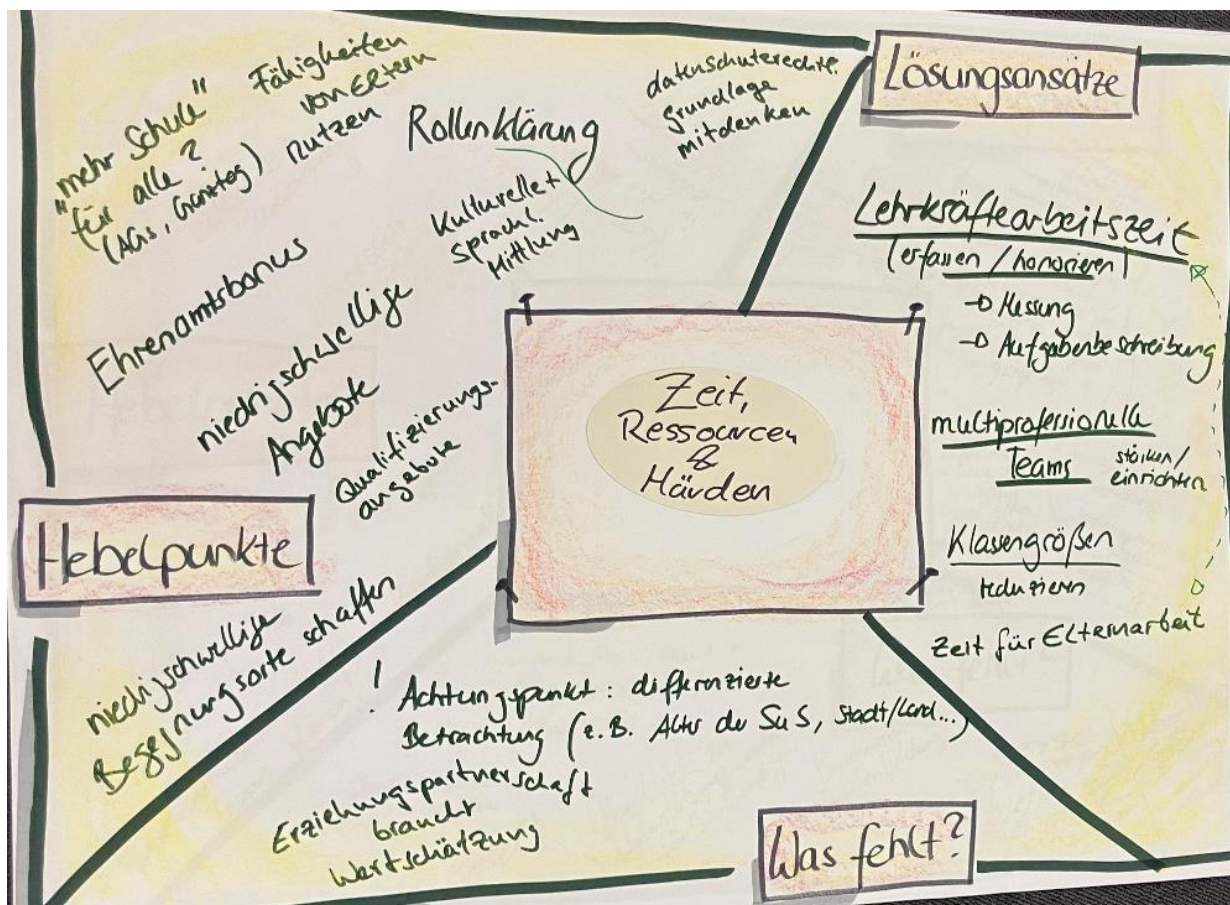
„mehr Schule" für alle? (AGs, Ganztag)

Fähigkeiten von Eltern nutzen

Rollenklärung

datenschutzrechtl. Grundlage mitdenken

Lösungsansätze

Kulturelle + sprachl. Mittlung

Ehrenamtsbonus

niedrigschwellige Angebote

Qualifizierungsangebote

Zeit, Ressourcen & Händen

Lehrkräftearbeitszeit (erfassen / honorieren)
-> Messung
-> Aufgabenbeschreibung

multiprofessionelle Teams stärken / einrichten

Klassengrößen reduzieren

Zeit für Elternarbeit

Hebelpunkte

niedrigschwellige Begegnungsorte schaffen

! Achtungspunkt: differenzierte Betrachtung (z.B. Alter der SuS, Stadt/Land...)

Erziehungspartnerschaft braucht Wertschätzung

Was fehlt?